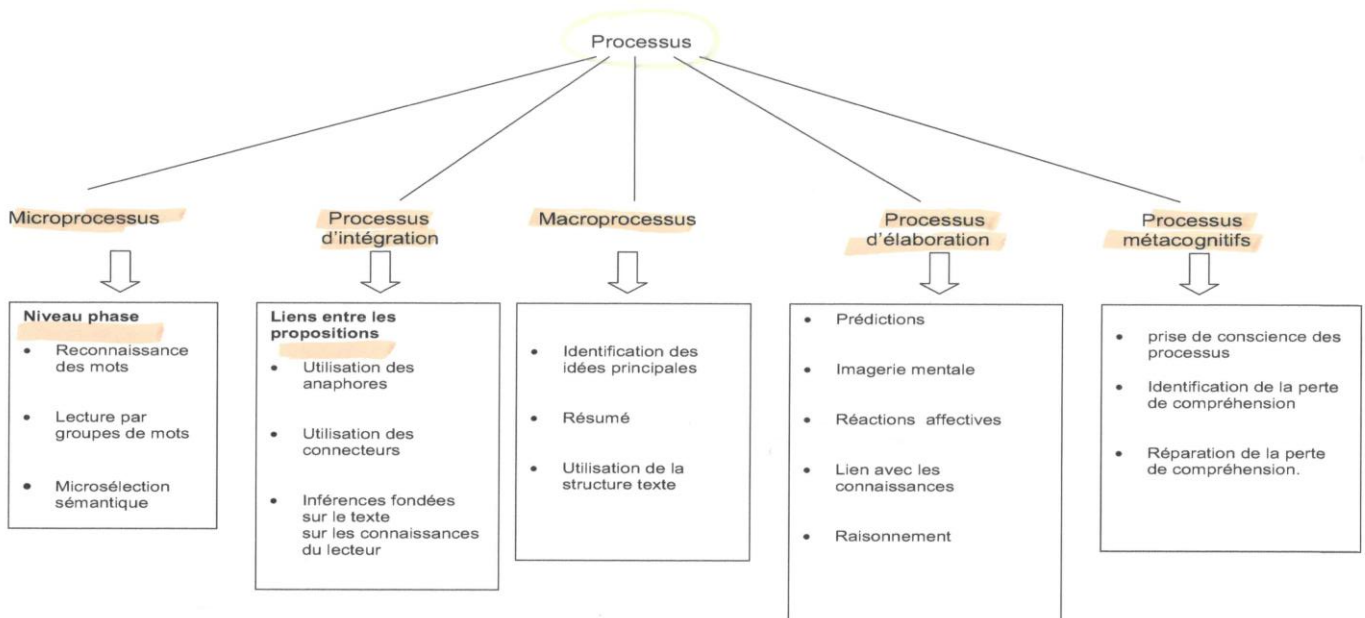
Processus

Microprocessus

Niveau phase
- Reconnaissance des mots
- Lecture par groupes de mots
- Microsélection sémantique

Processus d'intégration

Liens entre les propositions
- Utilisation des anaphores
- Utilisation des connecteurs
- Inférences fondées sur le texte sur les connaissances du lecteur

Macroprocessus

- Identification des idées principales
- Résumé
- Utilisation de la structure texte

Processus d'élaboration

- Prédictions
- Imagerie mentale
- Réactions affectives
- Lien avec les connaissances
- Raisonnement

Processus métacognitifs

- prise de conscience des processus
- Identification de la perte de compréhension
- Réparation de la perte de compréhension.